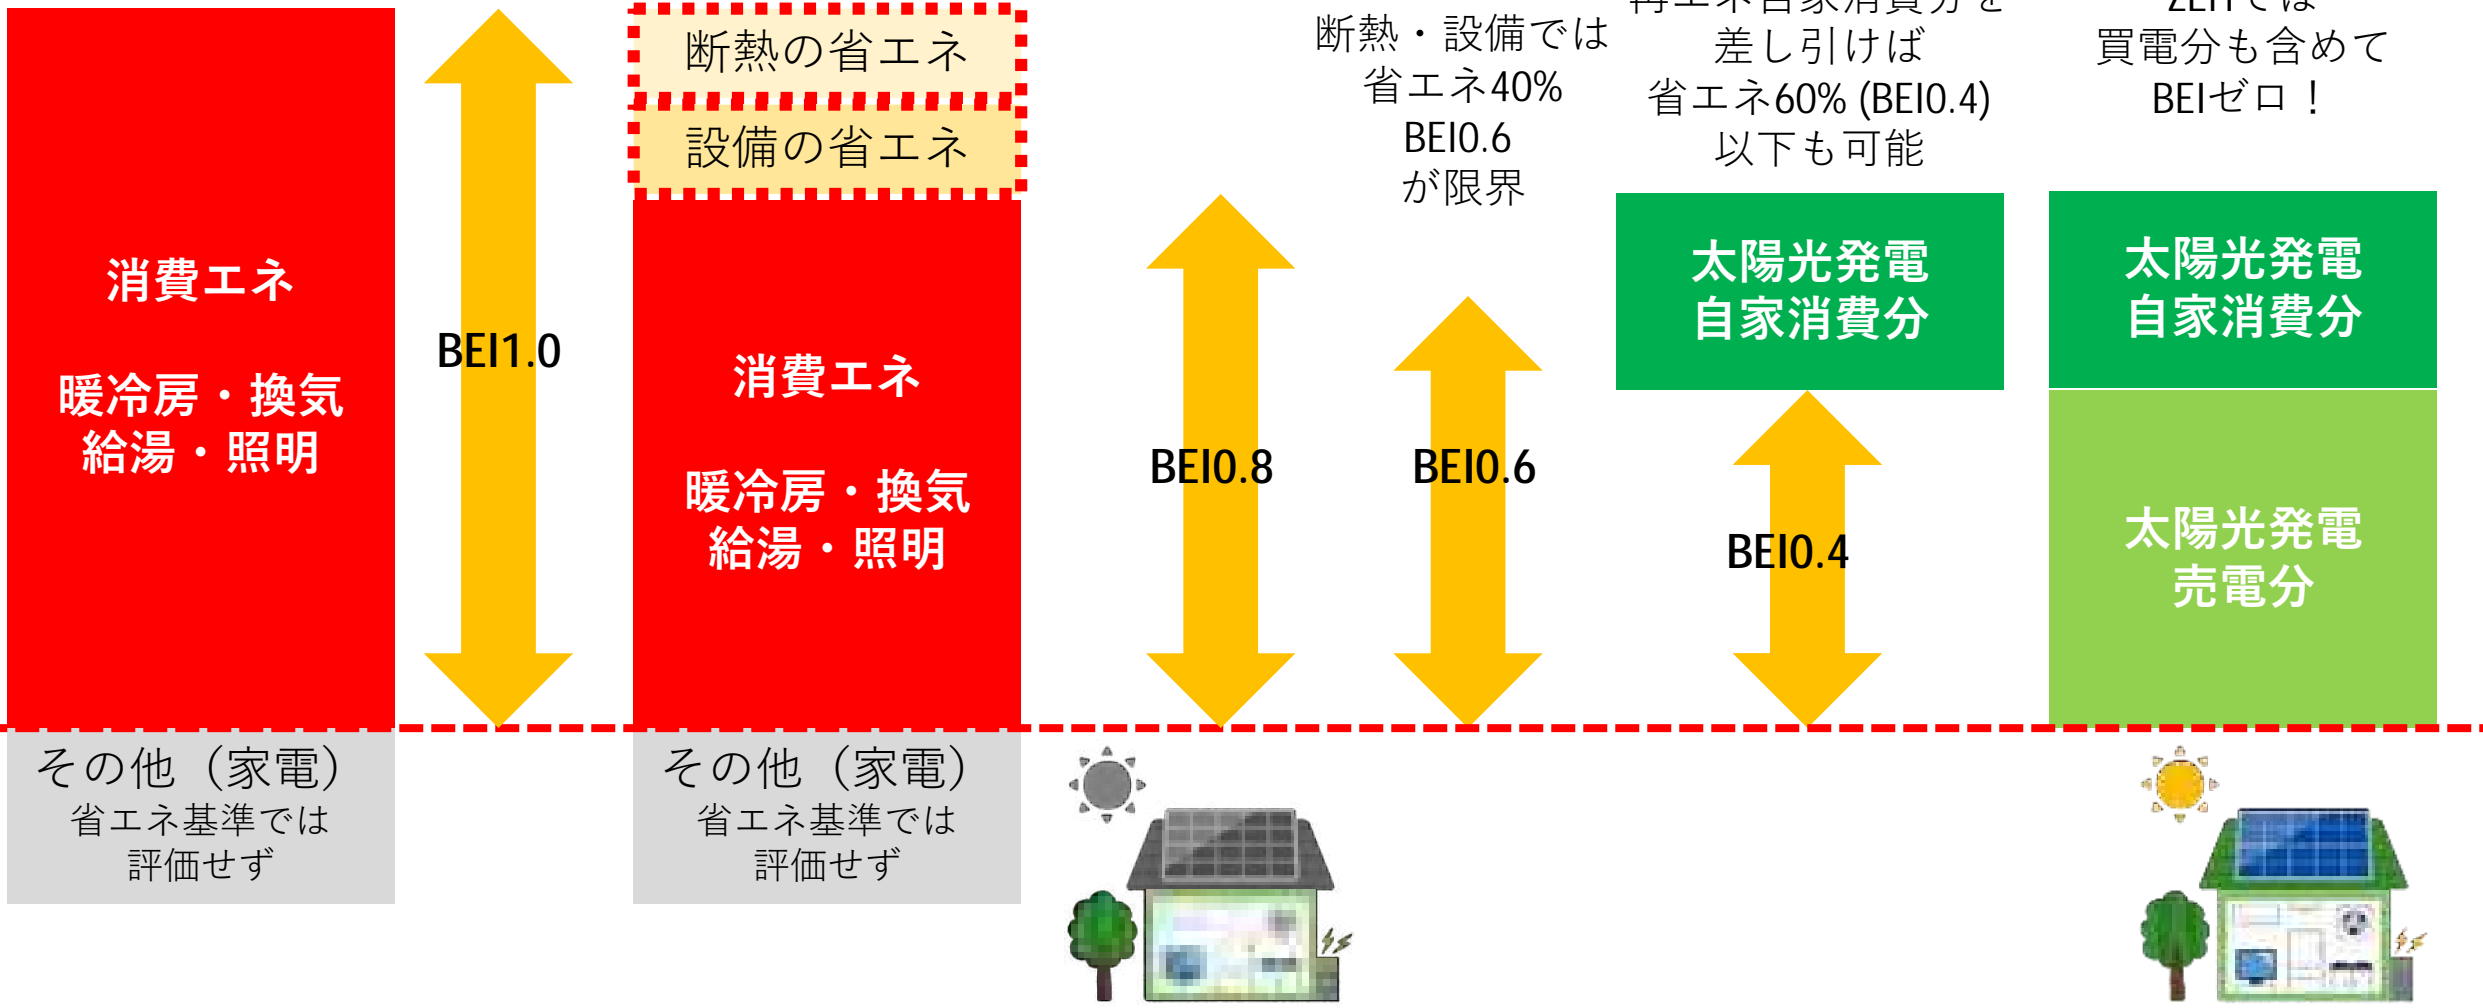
消費エネ

暖冷房・換気
給湯・照明

BEI1.0

断熱の省エネ

設備の省エネ

消費エネ

暖冷房・換気
給湯・照明

BEI0.8

断熱・設備では
省エネ40%
BEI0.6
が限界

BEI0.6

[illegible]差し引けば
省エネ60% (BEI0.4)
以下も可能

太陽光発電
自家消費分

BEI0.4

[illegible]
買電分も含めて
BEIゼロ！

太陽光発電
自家消費分

太陽光発電
売電分

その他（家電）
省エネ基準では
評価せず

その他（家電）
省エネ基準では
評価せず